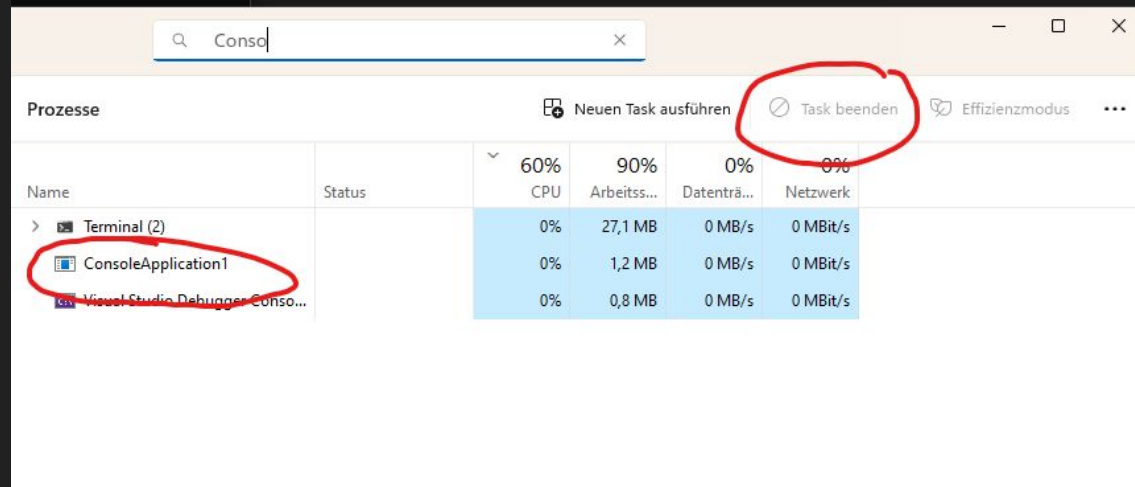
Conso

Prozesse

Neuen Task ausführen

Task beenden

Effizienzmodus

...

| Name | Status | 60% CPU | 90% Arbeitss... | 0% Datenträ... | 0% Netzwerk |
|---|---|---|---|---|---|
| Terminal (2) | | 0% | 27,1 MB | 0 MB/s | 0 MBit/s |
| ConsoleApplication1 | | 0% | 1,2 MB | 0 MB/s | 0 MBit/s |
| Visual Studio Debugger Conso... | | 0% | 0,8 MB | 0 MB/s | 0 MBit/s |